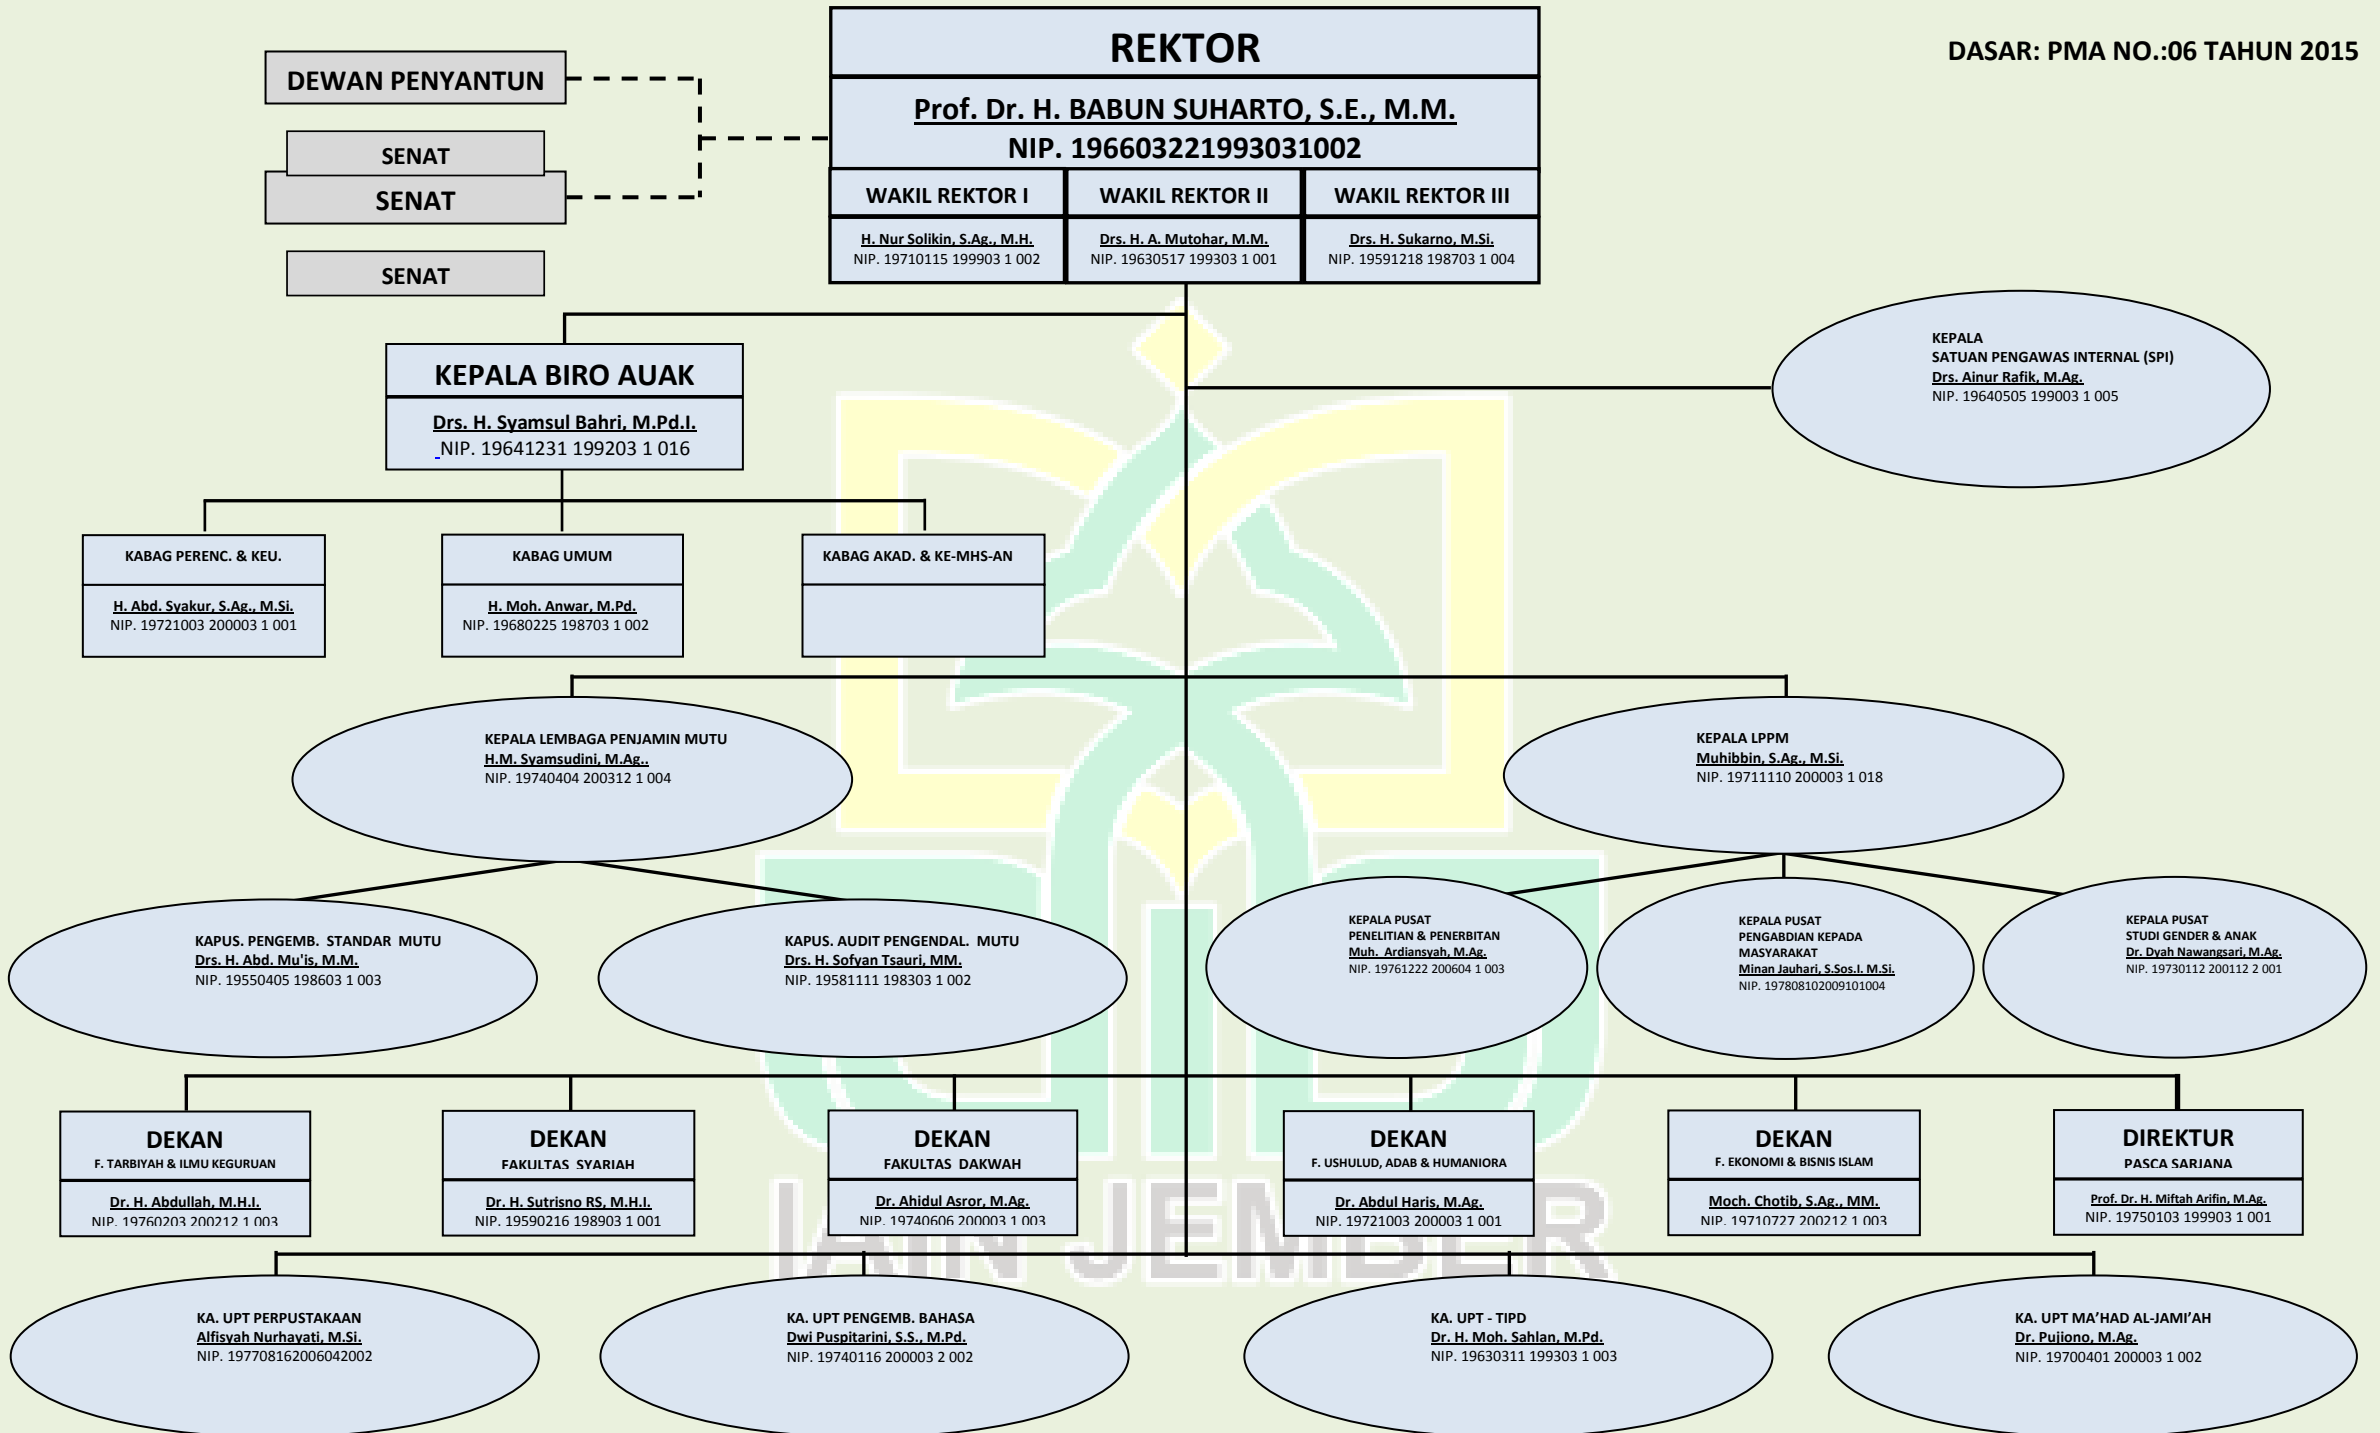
DEWAN PENYANTUN

SENAT

SENAT

SENAT

REKTOR

Prof. Dr. H. BABUN SUHARTO, S.E., M.M.
NIP. 196603221993031002

DASAR: PMA NO.:06 TAHUN 2015

WAKIL REKTOR I
H. Nur Solikin, S.Ag., M.H.
NIP. 19710115 199903 1 002

WAKIL REKTOR II
Drs. H. A. Mutohar, M.M.
NIP. 19630517 199303 1 001

WAKIL REKTOR III
Drs. H. Sukarno, M.Si.
NIP. 19591218 198703 1 004

KEPALA BIRO AUAK
Drs. H. Syamsul Bahri, M.Pd.I.
NIP. 19641231 199203 1 016

KEPALA
SATUAN PENGAWAS INTERNAL (SPI)
Drs. Ainur Rafik, M.Ag.
NIP. 19640505 199003 1 005

KABAG PERENC. & KEU.
H. Abd. Syakur, S.Ag., M.Si.
NIP. 19721003 200003 1 001

KABAG UMUM
H. Moh. Anwar, M.Pd.
NIP. 19680225 198703 1 002

KABAG AKAD. & KE-MHS-AN

KEPALA LEMBAGA PENJAMIN MUTU
H.M. Syamsudini, M.Ag..
NIP. 19740404 200312 1 004

KEPALA LPPM
Muhibbin, S.Ag., M.Si.
NIP. 19711110 200003 1 018

KAPUS. PENGEMB. STANDAR MUTU
Drs. H. Abd. Mu'is, M.M.
NIP. 19550405 198603 1 003

KAPUS. AUDIT PENGENDAL. MUTU
Drs. H. Sofyan Tsauri, MM.
NIP. 19581111 198303 1 002

KEPALA PUSAT
PENELITIAN & PENERBITAN
Muh. Ardiansyah, M.Ag.
NIP. 19761222 200604 1 003

KEPALA PUSAT
PENGABDIAN KEPADA MASYARAKAT
Minan Jauhari, S.Sos.I. M.Si.
NIP. 197808102009101004

KEPALA PUSAT
STUDI GENDER & ANAK
Dr. Dyah Nawangsari, M.Ag.
NIP. 19730112 200112 2 001

DEKAN
F. TARBIYAH & ILMU KEGURUAN
Dr. H. Abdullah, M.H.I.
NIP. 19760203 200212 1 003

DEKAN
FAKULTAS SYARIAH
Dr. H. Sutrisno RS, M.H.I.
NIP. 19590216 198903 1 001

DEKAN
FAKULTAS DAKWAH
Dr. Ahidul Asror, M.Ag.
NIP. 19740606 200003 1 003

DEKAN
F. USHULUD, ADAB & HUMANIORA
Dr. Abdul Haris, M.Ag.
NIP. 19721003 200003 1 001

DEKAN
F. EKONOMI & BISNIS ISLAM
Moch. Chotib, S.Ag., MM.
NIP. 19710727 200212 1 003

DIREKTUR
PASCA SARJANA
Prof. Dr. H. Miftah Arifin, M.Ag.
NIP. 19750103 199903 1 001

IAIN JEMBER

KA. UPT PERPUSTAKAAN
Alfisyah Nurhayati, M.Si.
NIP. 197708162006042002

KA. UPT PENGEMB. BAHASA
Dwi Puspitarini, S.S., M.Pd.
NIP. 19740116 200003 2 002

KA. UPT - TIPD
Dr. H. Moh. Sahlan, M.Pd.
NIP. 19630311 199303 1 003

KA. UPT MA'HAD AL-JAMI'AH
Dr. Pujiono, M.Ag.
NIP. 19700401 200003 1 002